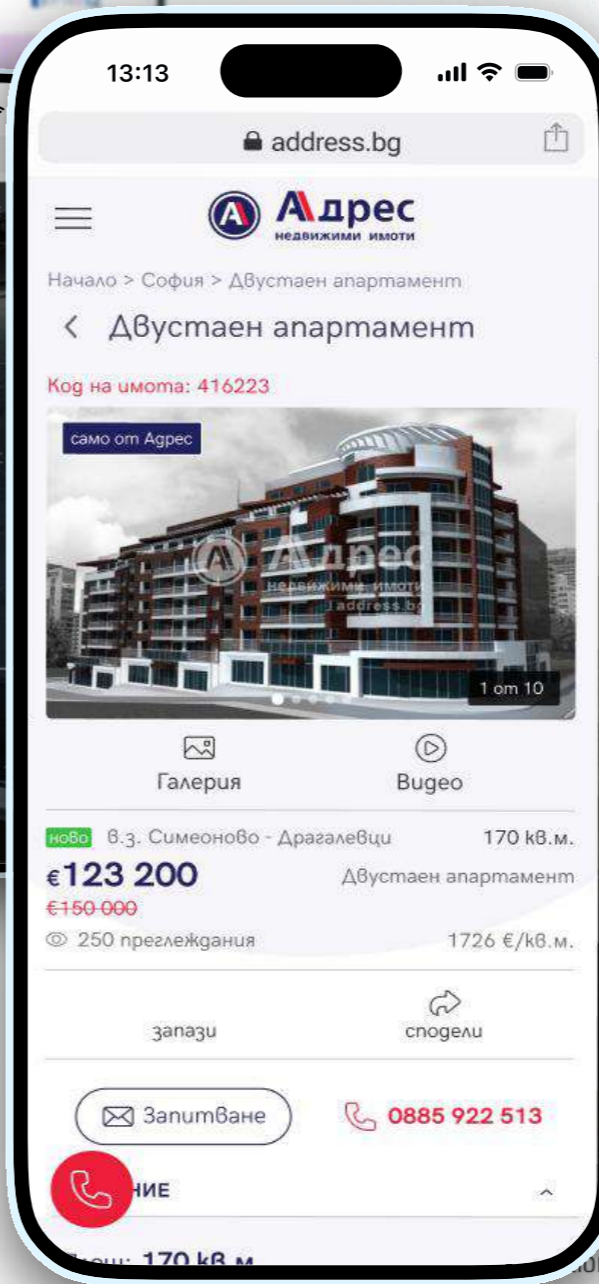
13:13

address.bg

Адрес
недвижими имоти

Начало > София > Двустаен апартамент

Двустаен апартамент

Код на имота: 416223

само от Адрес

Адрес
недвижими имоти
address.bg

1 от 10

Галерия

Видео

ново в.з. Симеоново - Драгалевци 170 кв.м.

€123 200

Двустаен апартамент

€150 000

250 преглеждания

1726 €/кв.м.

запази

сподели

Запитване

0885 922 513

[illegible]НИЕ

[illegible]: 170 кв.м.